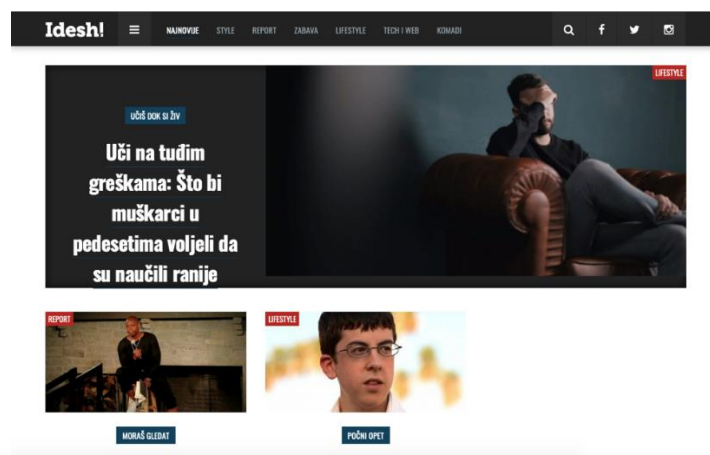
Idesh! ≡ NAJNOVIJE STYLE REPORT ZABAVA LIFESTYLE TECH I WEB KOMADI

LIFESTYLE

UČIŠ DOK SI ŽIV

Uči na tuđim greškama: Što bi muškarci u pedesetima voljeli da su naučili ranije

REPORT

MORAŠ GLEDAT

LIFESTYLE

POČNI OPET